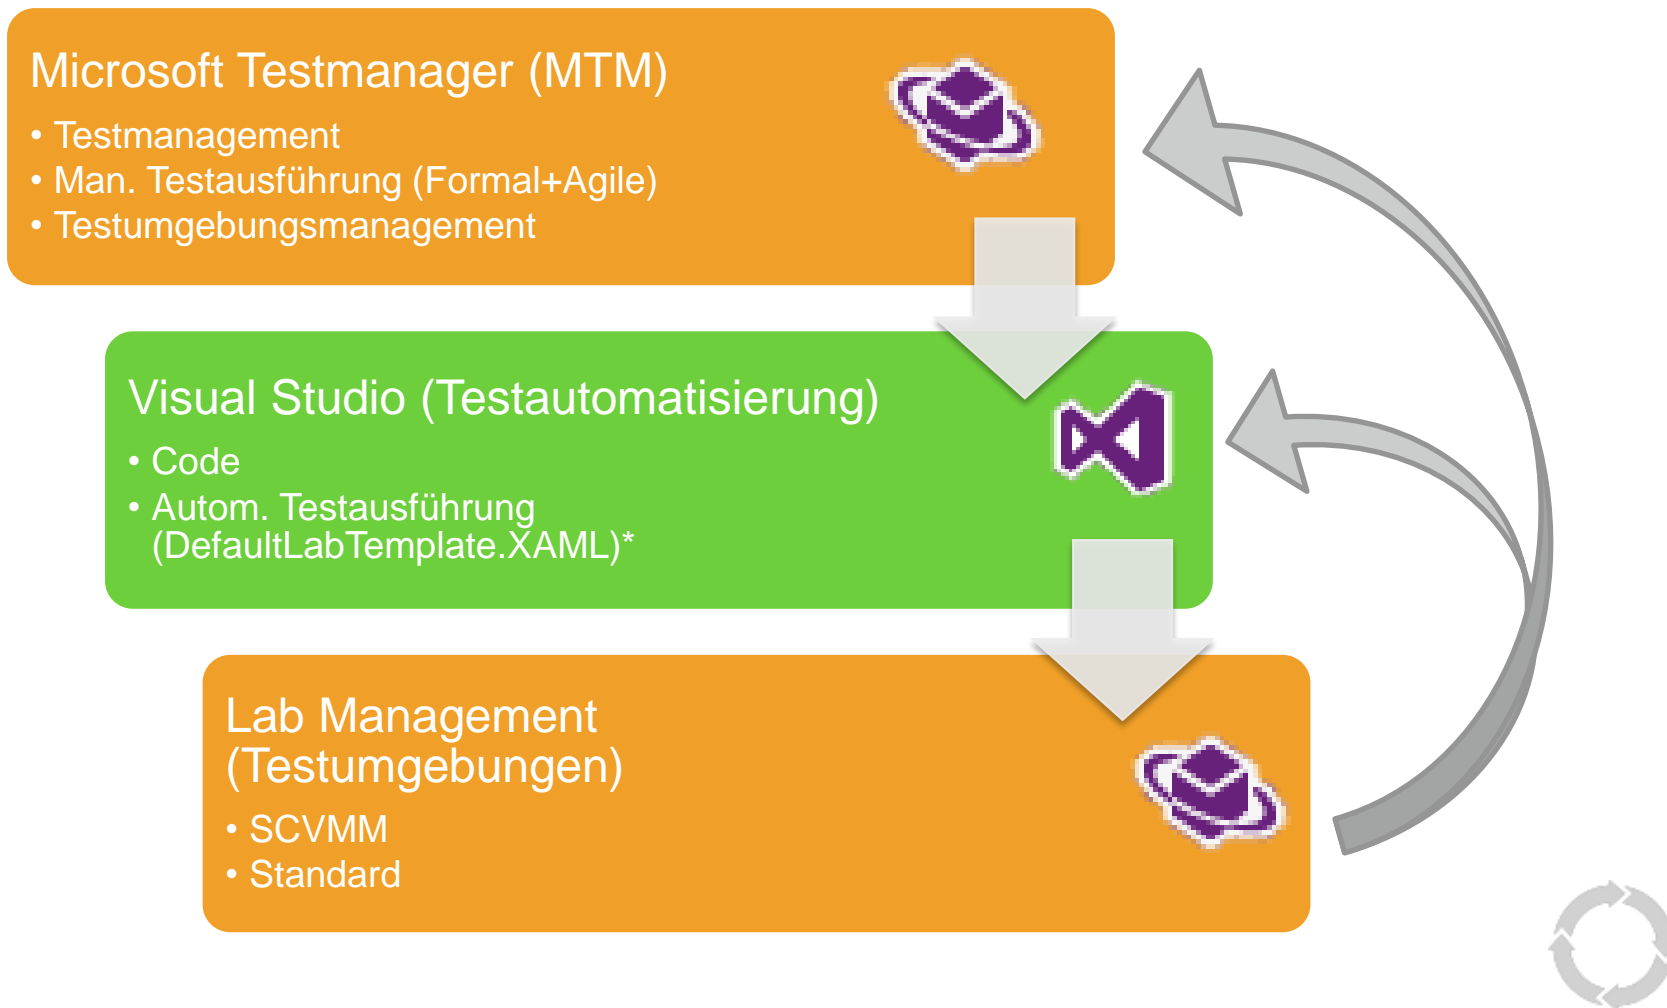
Microsoft Testmanager (MTM)

• Testmanagement
• Man. Testausführung (Formal+Agile)
• Testumgebungsmanagement

Visual Studio (Testautomatisierung)

• Code
• Autom. Testausführung (DefaultLabTemplate.XAML)*

Lab Management (Testumgebungen)

• SCVMM
• Standard